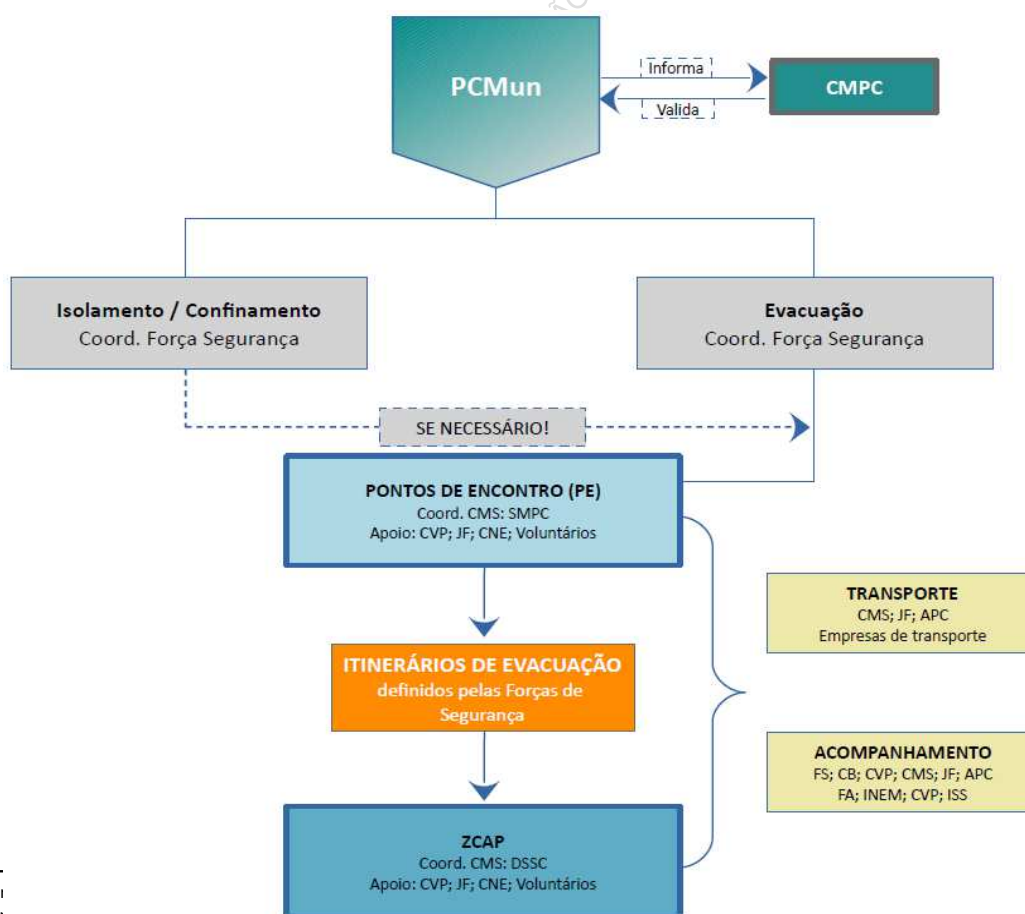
PCMun

Informa

Valida

CMPC

Isolamento / Confinamento
Coord. Força Segurança

Evacuação
Coord. Força Segurança

SE NECESSÁRIO!

PONTOS DE ENCONTRO (PE)
Coord. CMS: SMPC
Apoio: CVP; JF; CNE; Voluntários

ITINERÁRIOS DE EVACUAÇÃO
definidos pelas Forças de Segurança

ZCAP
Coord. CMS: DSSC
Apoio: CVP; JF; CNE; Voluntários

TRANSPORTE
CMS; JF; APC
Empresas de transporte

ACOMPANHAMENTO
FS; CB; CVP; CMS; JF; APC
FA; INEM; CVP; ISS